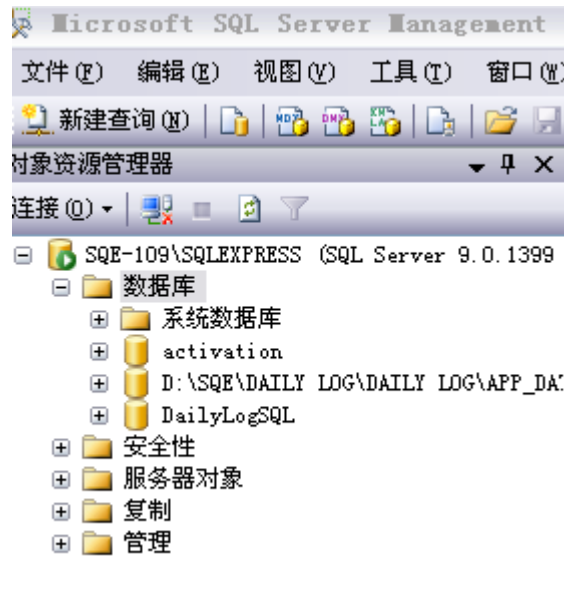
Microsoft SQL Server Management

文件(F) 编辑(E) 视图(V) 工具(T) 窗口(W)

新建查询(N)

对象资源管理器

连接(O) ▾

SQE-109\SQLEXPRESS (SQL Server 9.0.1399
数据库
系统数据库
activation
D:\SQE\DAILY LOG\DAILY LOG\APP_DA
DailyLogSQL
安全性
服务器对象
复制
管理